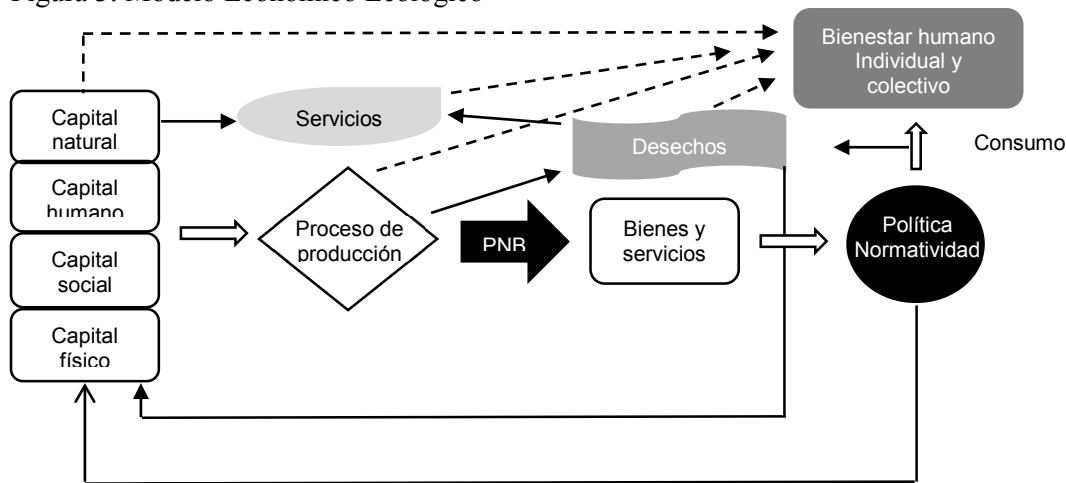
Figura 3. Modelo Económico Ecológico

Bienestar humano Individual y colectivo

Capital natural

Servicios

Desechos

Consumo

Capital humano

Proceso de producción

PNB

Bienes y servicios

Política Normatividad

Capital social

Capital físico